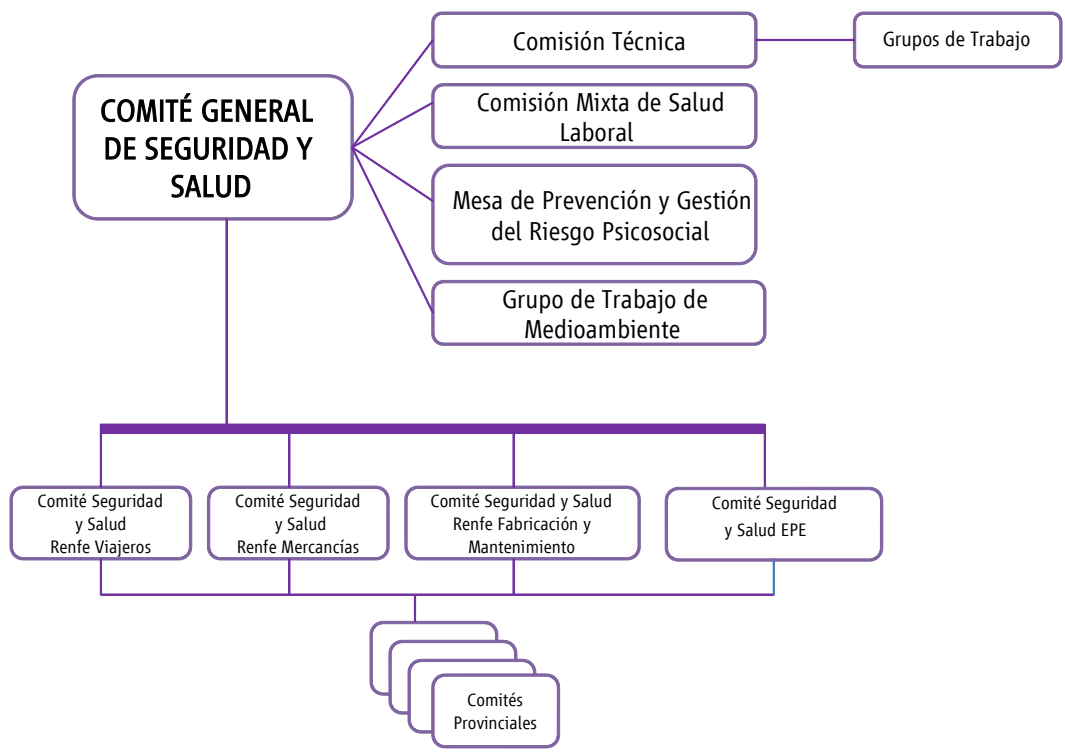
COMITÉ GENERAL DE SEGURIDAD Y SALUD

Comisión Técnica

Grupos de Trabajo

Comisión Mixta de Salud Laboral

Mesa de Prevención y Gestión del Riesgo Psicosocial

Grupo de Trabajo de Medioambiente

Comité Seguridad y Salud Renfe Viajeros

Comité Seguridad y Salud Renfe Mercancías

Comité Seguridad y Salud Renfe Fabricación y Mantenimiento

Comité Seguridad y Salud EPE

Comités Provinciales